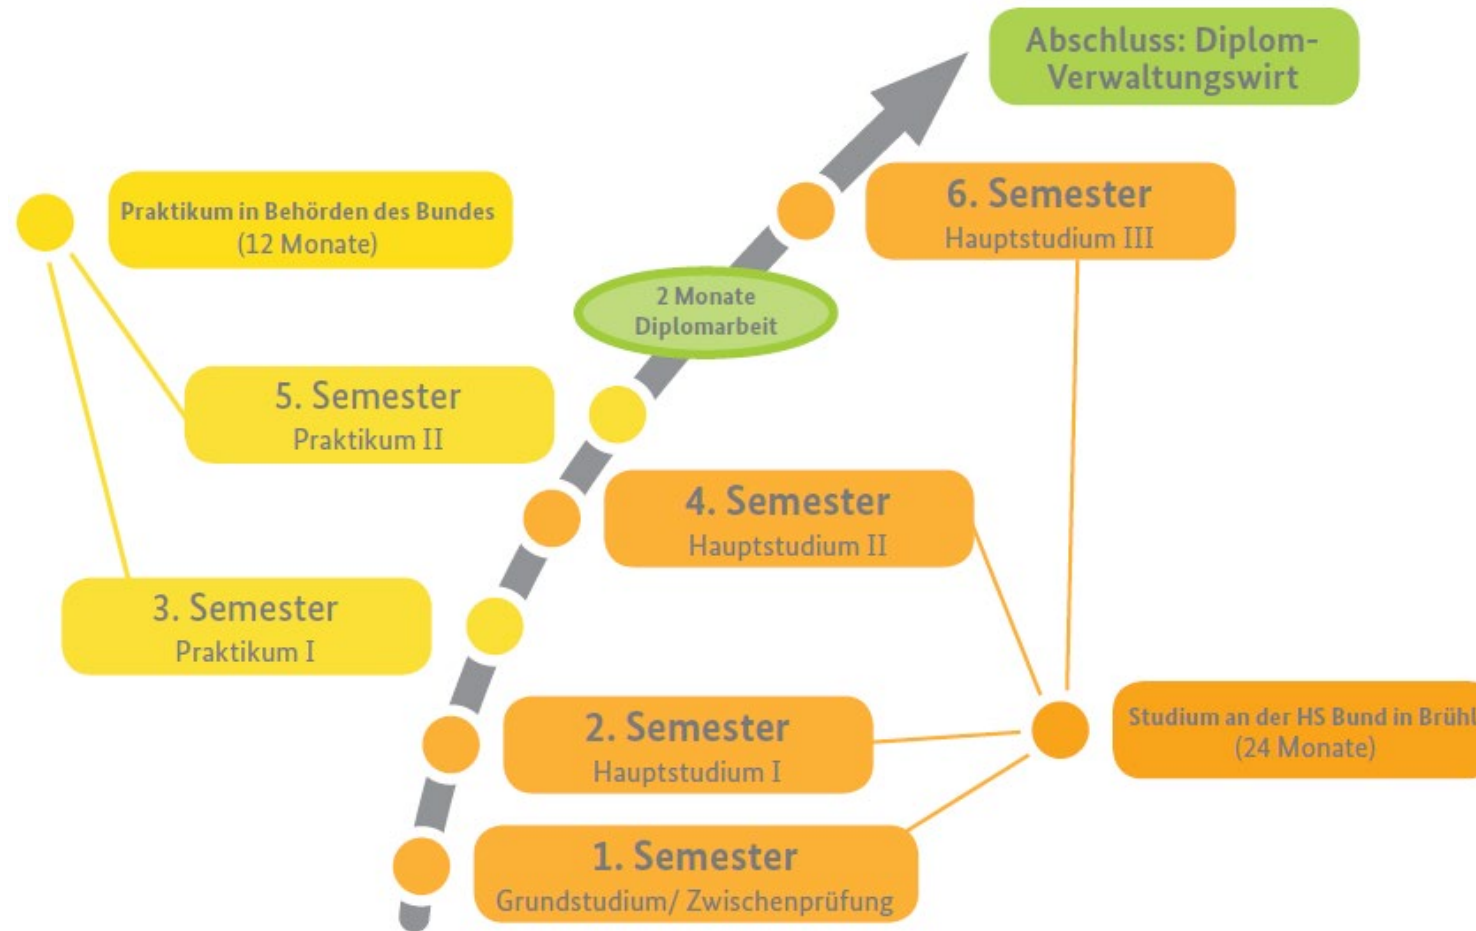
Abschluss: Diplom-Verwaltungswirt

Praktikum in Behörden des Bundes (12 Monate)

6. Semester
Hauptstudium III

2 Monate Diplomarbeit

5. Semester
Praktikum II

4. Semester
Hauptstudium II

3. Semester
Praktikum I

2. Semester
Hauptstudium I

Studium an der HS Bund in Brühl (24 Monate)

1. Semester
Grundstudium/ Zwischenprüfung